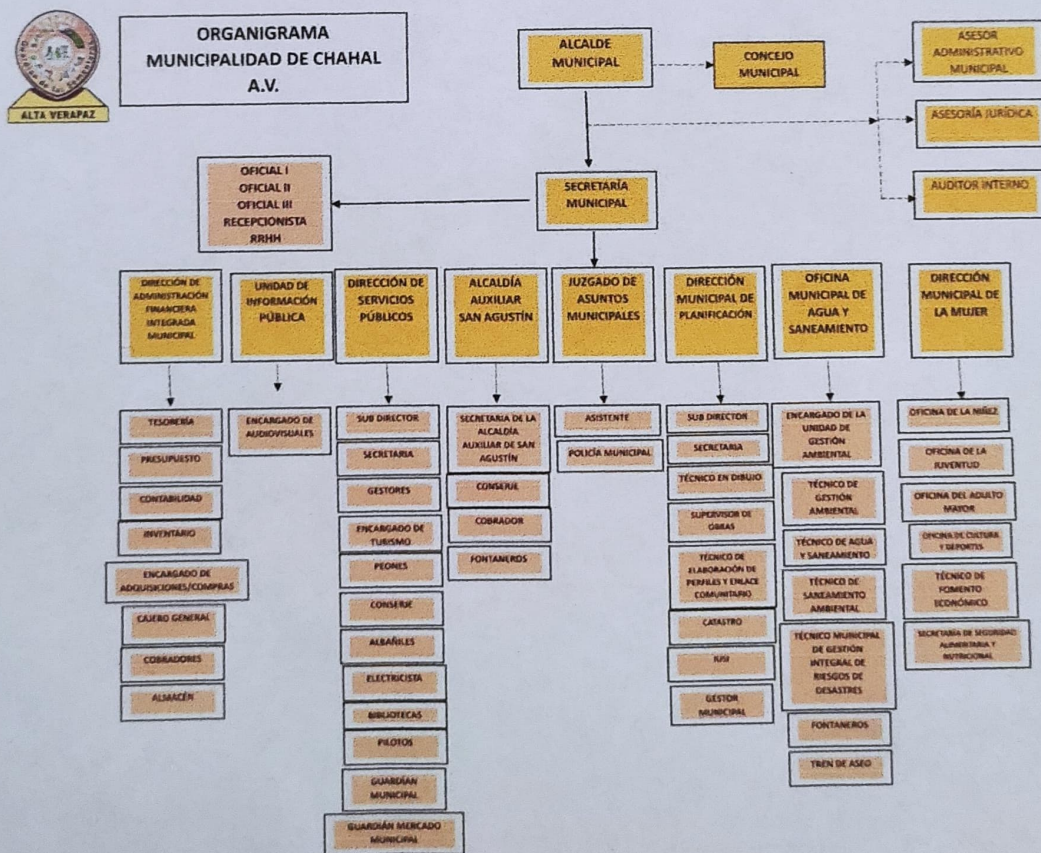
ALTA VERAPAZ

ORGANIGRAMA
MUNICIPALIDAD DE CHAHAL
A.V.

ALCALDE MUNICIPAL

CONCEJO MUNICIPAL

ASESOR ADMINISTRATIVO MUNICIPAL

ASESORÍA JURÍDICA

AUDITOR INTERNO

OFICIAL I
OFICIAL II
OFICIAL III
RECEPCIONISTA
RRHH

SECRETARÍA MUNICIPAL

DIRECCIÓN DE ADMINISTRACIÓN FINANCIERA INTEGRADA MUNICIPAL

TESORERÍA

PRESUPUESTO

CONTABILIDAD

INVENTARIO

ENCARGADO DE ADQUISICIONES/COMPRAS

CAJERO GENERAL

COBRADORES

ALMACÉN

UNIDAD DE INFORMACIÓN PÚBLICA

ENCARGADO DE AUDIOVISUALES

DIRECCIÓN DE SERVICIOS PÚBLICOS

SUB DIRECTOR

SECRETARIA

GESTORES

ENCARGADO DE TURISMO

PEONES

CONSERJE

ALBAÑILES

ELECTRICISTA

BIBLIOTECAS

PILOTOS

GUARDIÁN MUNICIPAL

GUARDIÁN MERCADO MUNICIPAL

ALCALDÍA AUXILIAR SAN AGUSTÍN

SECRETARIA DE LA ALCALDÍA AUXILIAR DE SAN AGUSTÍN

CONSERJE

COBRADOR

FONTANEROS

JUZGADO DE ASUNTOS MUNICIPALES

ASISTENTE

POLICÍA MUNICIPAL

DIRECCIÓN MUNICIPAL DE PLANIFICACIÓN

SUB DIRECTOR

SECRETARIA

TÉCNICO EN DIBUJO

SUPERVISOR DE OBRAS

TÉCNICO DE ELABORACIÓN DE PERFILES Y ENLACE COMUNITARIO

CATASTRO

IUSI

GESTOR MUNICIPAL

OFICINA MUNICIPAL DE AGUA Y SANEAMIENTO

ENCARGADO DE LA UNIDAD DE GESTIÓN AMBIENTAL

TÉCNICO DE GESTIÓN AMBIENTAL

TÉCNICO DE AGUA Y SANEAMIENTO

TÉCNICO DE SANEAMIENTO AMBIENTAL

TÉCNICO MUNICIPAL DE GESTIÓN INTEGRAL DE RIESGOS DE DESASTRES

FONTANEROS

TREN DE ASEO

DIRECCIÓN MUNICIPAL DE LA MUJER

OFICINA DE LA NIÑEZ

OFICINA DE LA JUVENTUD

OFICINA DEL ADULTO MAYOR

OFICINA DE CULTURA Y DEPORTES

TÉCNICO DE FOMENTO ECONÓMICO

SECRETARÍA DE SEGURIDAD ALIMENTARIA Y NUTRICIONAL